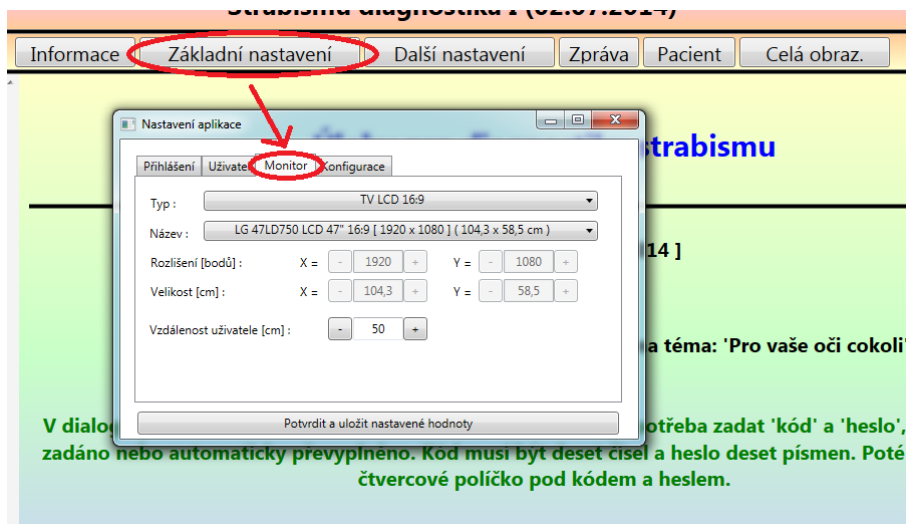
Strabismu diagnostika I (02.07.2014)

Informace | Základní nastavení | Další nastavení | Zpráva | Pacient | Celá obraz.

Nastavení aplikace

Přihlášení | Uživatel | Monitor | Konfigurace

Typ : TV LCD 16:9

Název : LG 47LD750 LCD 47" 16:9 [ 1920 x 1080 ] ( 104,3 x 58,5 cm )

Rozlišení [bodů] : X = - 1920 + Y = - 1080 +

Velikost [cm] : X = - 104,3 + Y = - 58,5 +

Vzdálenost uživatele [cm] : - 50 +

Potvrdit a uložit nastavené hodnoty

strabismu

14 ]

a téma: 'Pro vaše oči cokoli'

V dialo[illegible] otřeba zadat 'kód' a 'heslo', zadáno nebo automaticky převyplněno. Kód musí být deset čísel a heslo deset písmen. Poté čtvercové políčko pod kódem a heslem.